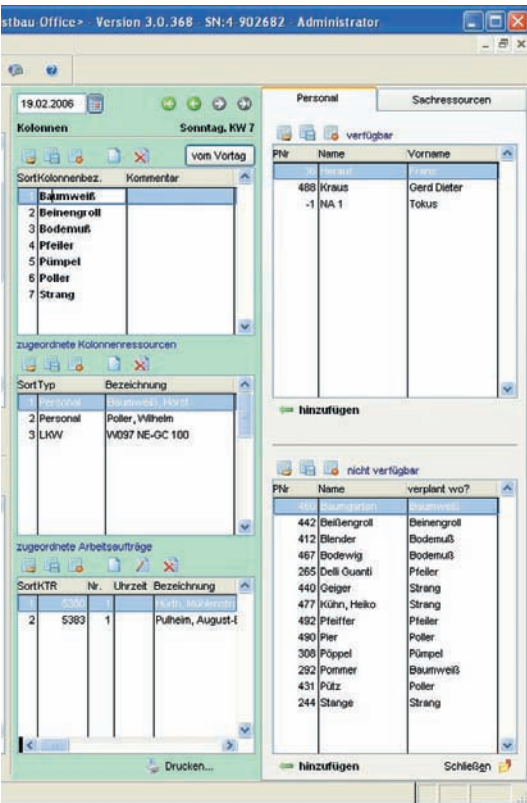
stbau-Office> · Version 3.0.368 · SN:4 902682 · Administrator

19.02.2006

Kolonnen Sonntag, KW 7

vom Vortag

| Sort | Kolonnenbez. | Kommentar |
|---|---|---|
| 1 | Baumweiß | |
| 2 | Beinengroll | |
| 3 | Bodemuß | |
| 4 | Pfeiler | |
| 5 | Pümpel | |
| 6 | Poller | |
| 7 | Strang | |

zugeordnete Kolonnenressourcen

| Sort | Typ | Bezeichnung |
|---|---|---|
| 1 | Personal | Baumweiß, Horst |
| 2 | Personal | Poller, Wilhelm |
| 3 | LKW | W097 NE-GC 100 |

zugeordnete Arbeitsaufträge

| Sort | KTR | Nr. | Uhrzeit | Bezeichnung |
|---|---|---|---|---|
| 1 | 5380 | 1 | | Hurth, Mühlenstr |
| 2 | 5383 | 1 | | Pulheim, August-I |

Drucken...

Personal | Sachressourcen

verfügbar

| PNr | Name | Vorname |
|---|---|---|
| 36 | Herauf | Franz |
| 488 | Kraus | Gerd Dieter |
| -1 | NA 1 | Tokus |

hinzufügen

nicht verfügbar

| PNr | Name | verplant wo? |
|---|---|---|
| 460 | Baumgarten | Baumweiß |
| 442 | Beißengroll | Beinengroll |
| 412 | Blender | Bodemuß |
| 467 | Bodewig | Bodemuß |
| 265 | Delli Guanti | Pfeiler |
| 440 | Geiger | Strang |
| 477 | Kühn, Heiko | Strang |
| 492 | Pfeiffer | Pfeiler |
| 490 | Pier | Poller |
| 308 | Pöppel | Pümpel |
| 292 | Pommer | Baumweiß |
| 431 | Pütz | Poller |
| 244 | Stange | Strang |

hinzufügen

Schließen